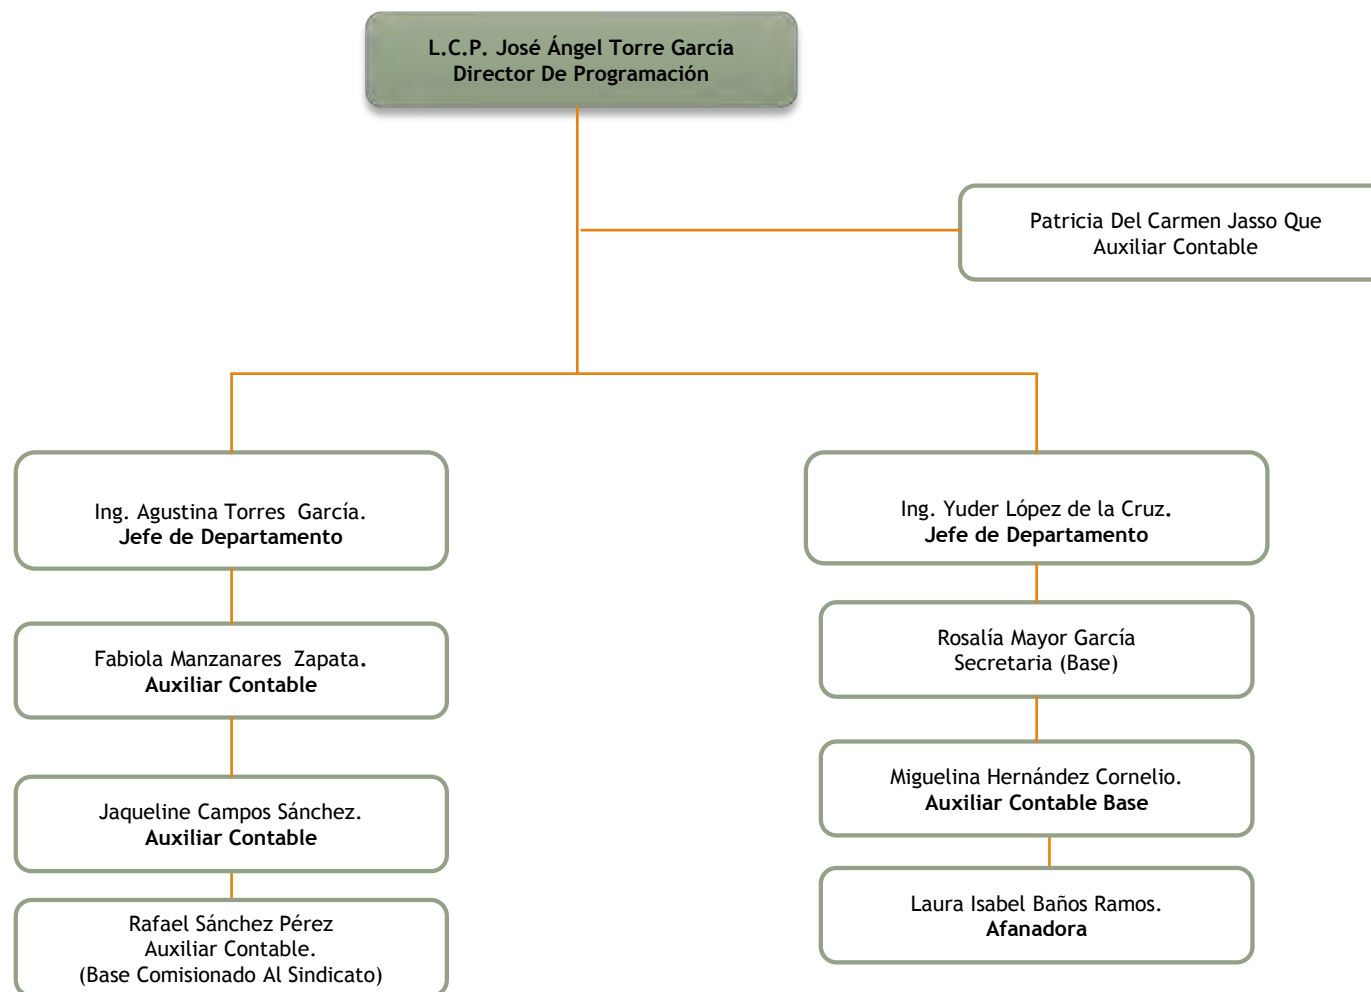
L.C.P. José Ángel Torre García
Director De Programación

Patricia Del Carmen Jasso Que
Auxiliar Contable

Ing. Agustina Torres García.
Jefe de Departamento

Fabiola Manzanares Zapata.
Auxiliar Contable

Jaqueline Campos Sánchez.
Auxiliar Contable

Rafael Sánchez Pérez
Auxiliar Contable.
(Base Comisionado Al Sindicato)

Ing. Yuder López de la Cruz.
Jefe de Departamento

Rosalía Mayor García
Secretaria (Base)

Miguelina Hernández Cornelio.
Auxiliar Contable Base

Laura Isabel Baños Ramos.
Afanadora